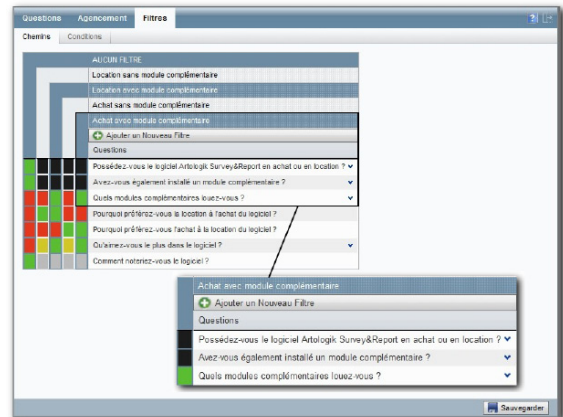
Questions Agencement Filtres

Chemins Conditions

AUCUN FILTRE

Location sans module complémentaire

Location avec module complémentaire

Achat sans module complémentaire

Achat avec module complémentaire

Ajouter un Nouveau Filtre

Questions

Possédez-vous le logiciel Artologik Survey&Report en achat ou en location ?

Avez-vous également installé un module complémentaire ?

Quels modules complémentaires louez-vous ?

Pourquoi préférez-vous la location à l'achat du logiciel ?

Pourquoi préférez-vous l'achat à la location du logiciel ?

Qu'aimez-vous le plus dans le logiciel ?

Comment noteriez-vous le logiciel ?

Achat avec module complémentaire

Ajouter un Nouveau Filtre

Questions

Possédez-vous le logiciel Artologik Survey&Report en achat ou en location ?

Avez-vous également installé un module complémentaire ?

Quels modules complémentaires louez-vous ?

Sauvegarder